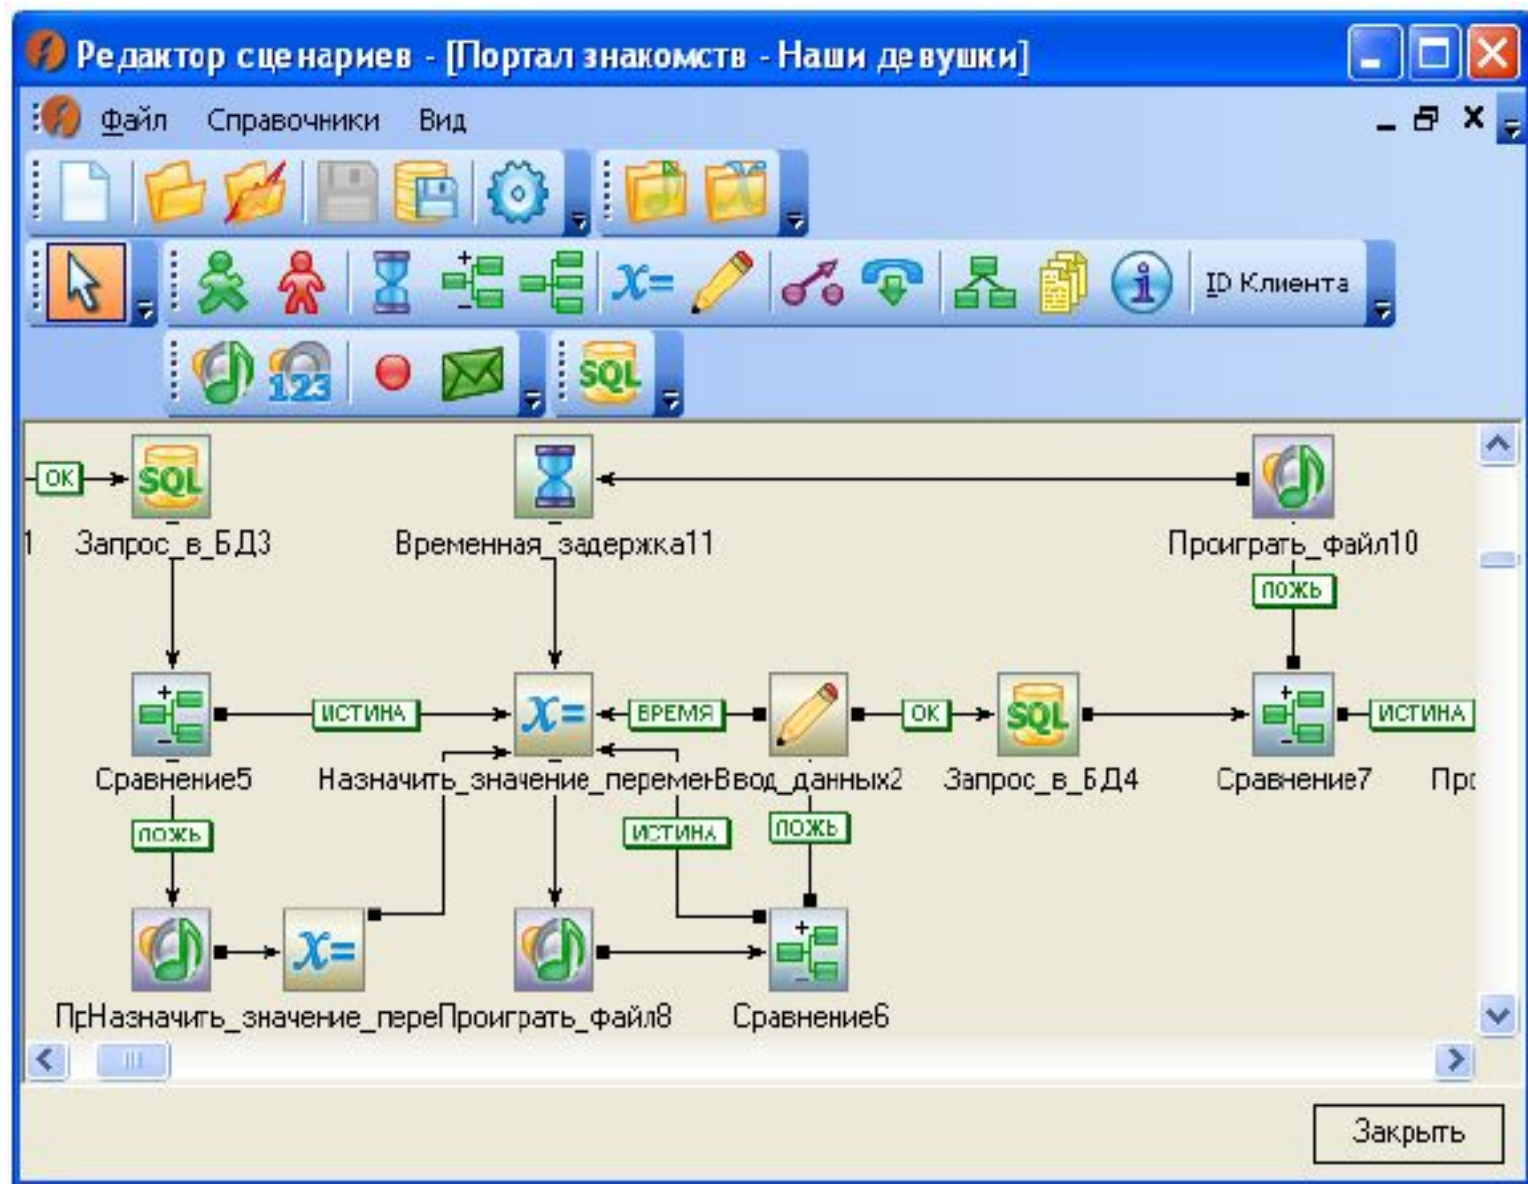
Редактор сценариев - [Портал знакомств - Наши девушки]

Файл Справочники Вид

ID Клиента

SQL

SQL

123

ОК

1 Запрос_в_БД3

Временная_задержка11

Проиграть_файл10

ЛОЖЬ

ИСТИНА

ВРЕМЯ

ОК

SQL

ИСТИНА

Сравнение5

Назначить_значение_перемеВвод_данных2

Запрос_в_БД4

Сравнение7

Прс

ЛОЖЬ

ИСТИНА

ЛОЖЬ

ПрНазначить_значение_переПроиграть_файл8

Сравнение6

Закрыть